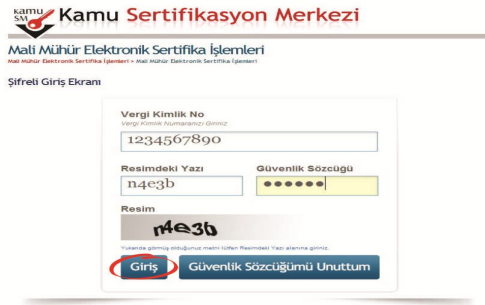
kamu SM Kamu Sertifikasyon Merkezi

Mali Mühür Elektronik Sertifika İşlemleri
Mali Mühür Elektronik Sertifika İşlemleri » Mali Mühür Elektronik Sertifika İşlemleri

Şifreli Giriş Ekranı

Vergi Kimlik No
Vergi Kimlik Numaranızı Giriniz
1234567890

Resimdeki Yazı
n4e3b

Güvenlik Sözcüğü
••••••

Resim
n4e3b

Yukarıda görmüş olduğunuz metni lütfen Resimdeki Yazı alanına giriniz.

Giriş
Güvenlik Sözcüğümü Unuttum